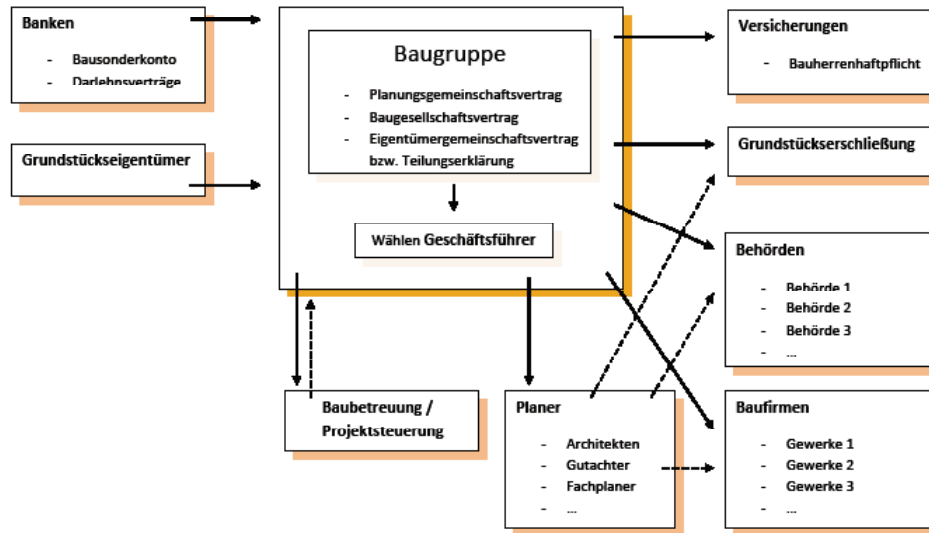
Banken

- Bausonderkonto
- Darlehnsverträge

Grundstückseigentümer

Baugruppe

- Planungsgemeinschaftsvertrag
- Baugesellschaftsvertrag
- Eigentümergemeinschaftsvertrag bzw. Teilungserklärung

Wählen Geschäftsführer

Versicherungen

- Bauherrenhaftpflicht

Grundstückserschließung

Behörden

- Behörde 1
- Behörde 2
- Behörde 3
- ...

Baubetreuung / Projektsteuerung

Planer

- Architekten
- Gutachter
- Fachplaner
- ...

Baufirmen

- Gewerke 1
- Gewerke 2
- Gewerke 3
- ...